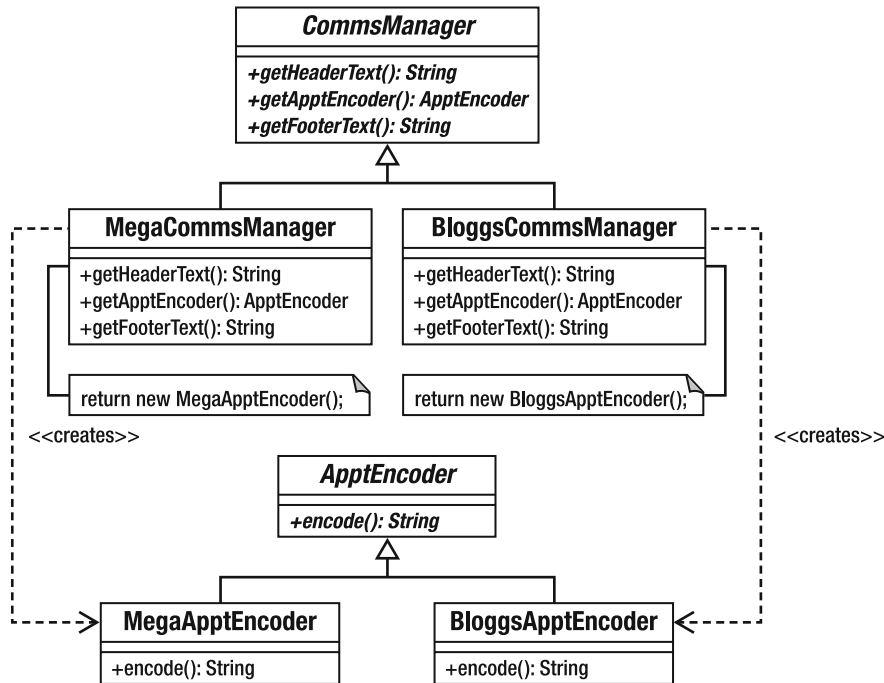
CommsManager

+getHeaderText(): String
+getApptEncoder(): ApptEncoder
+getFooterText(): String

MegaCommsManager

+getHeaderText(): String
+getApptEncoder(): ApptEncoder
+getFooterText(): String

return new MegaApptEncoder();

BloggsCommsManager

+getHeaderText(): String
+getApptEncoder(): ApptEncoder
+getFooterText(): String

return new BloggsApptEncoder();

<<creates>>

<<creates>>

ApptEncoder

+encode(): String

MegaApptEncoder

+encode(): String

BloggsApptEncoder

+encode(): String